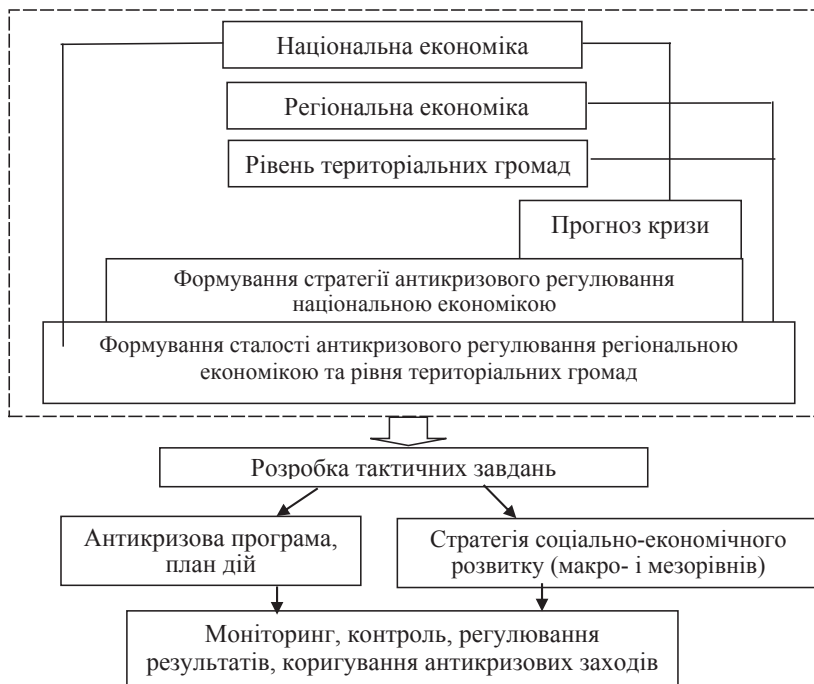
Національна економіка

Регіональна економіка

Рівень територіальних громад

Прогноз кризи

Формування стратегії антикризового регулювання національною економікою

Формування сталості антикризового регулювання регіональною економікою та рівня територіальних громад

Розробка тактичних завдань

Антикризова програма, план дій

Стратегія соціально-економічного розвитку (макро- і мезорівнів)

Моніторинг, контроль, регулювання результатів, коригування антикризових заходів